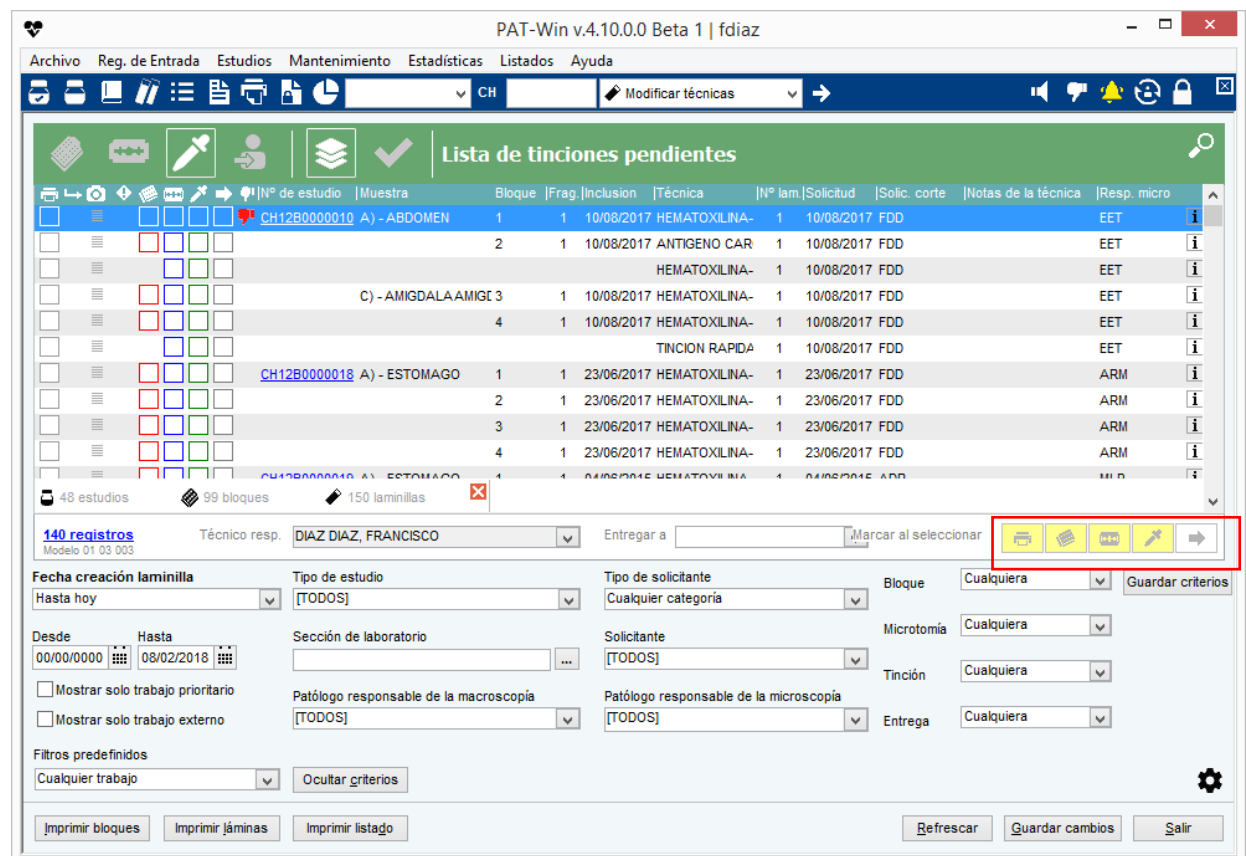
PAT-Win v.4.10.0.0 Beta 1 | fdiaz

Archivo Reg. de Entrada Estudios Mantenimiento Estadísticas Listados Ayuda

CH Modificar técnicas

Lista de tinciones pendientes

| Nº de estudio | Muestra | Bloque | Frag. | Inclusion | Técnica | Nº lam. | Solicitud | Solic. corte | Notas de la técnica | Resp. micro |
|---|---|---|---|---|---|---|---|---|---|---|
| CH12B0000010 | A) - ABDOMEN | 1 | 1 | 10/08/2017 | HEMATOXILINA- | 1 | 10/08/2017 | FDD | | EET |
| | | 2 | 1 | 10/08/2017 | ANTIGENO CAR | 1 | 10/08/2017 | FDD | | EET |
| | | | | | HEMATOXILINA- | 1 | 10/08/2017 | FDD | | EET |
| | C) - AMIGDALA AMIGI | 3 | 1 | 10/08/2017 | HEMATOXILINA- | 1 | 10/08/2017 | FDD | | EET |
| | | 4 | 1 | 10/08/2017 | HEMATOXILINA- | 1 | 10/08/2017 | FDD | | EET |
| | | | | | TINCION RAPIDA | 1 | 10/08/2017 | FDD | | EET |
| CH12B0000018 | A) - ESTOMAGO | 1 | 1 | 23/06/2017 | HEMATOXILINA- | 1 | 23/06/2017 | FDD | | ARM |
| | | 2 | 1 | 23/06/2017 | HEMATOXILINA- | 1 | 23/06/2017 | FDD | | ARM |
| | | 3 | 1 | 23/06/2017 | HEMATOXILINA- | 1 | 23/06/2017 | FDD | | ARM |
| | | 4 | 1 | 23/06/2017 | HEMATOXILINA- | 1 | 23/06/2017 | FDD | | ARM |
| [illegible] | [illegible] | 1 | 1 | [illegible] | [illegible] | 1 | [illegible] | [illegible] | | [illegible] |

48 estudios 99 bloques 150 laminillas

140 registros
Modelo 01 03 003
Técnico resp. DIAZ DIAZ, FRANCISCO
Entregar a
Marcar al seleccionar

Fecha creación laminilla
Hasta hoy
Desde 00/00/0000 Hasta 08/02/2018
Mostrar solo trabajo prioritario
Mostrar solo trabajo externo
Filtros predefinidos
Cualquier trabajo

Tipo de estudio
[TODOS]
Sección de laboratorio
Patólogo responsable de la macroscopía
[TODOS]
Ocultar criterios

Tipo de solicitante
Cualquier categoría
Solicitante
[TODOS]
Patólogo responsable de la microscopía
[TODOS]

Bloque Cualquiera
Microtomía Cualquiera
Tinción Cualquiera
Entrega Cualquiera
Guardar criterios

Imprimir bloques Imprimir láminas Imprimir listado Refrescar Guardar cambios Salir